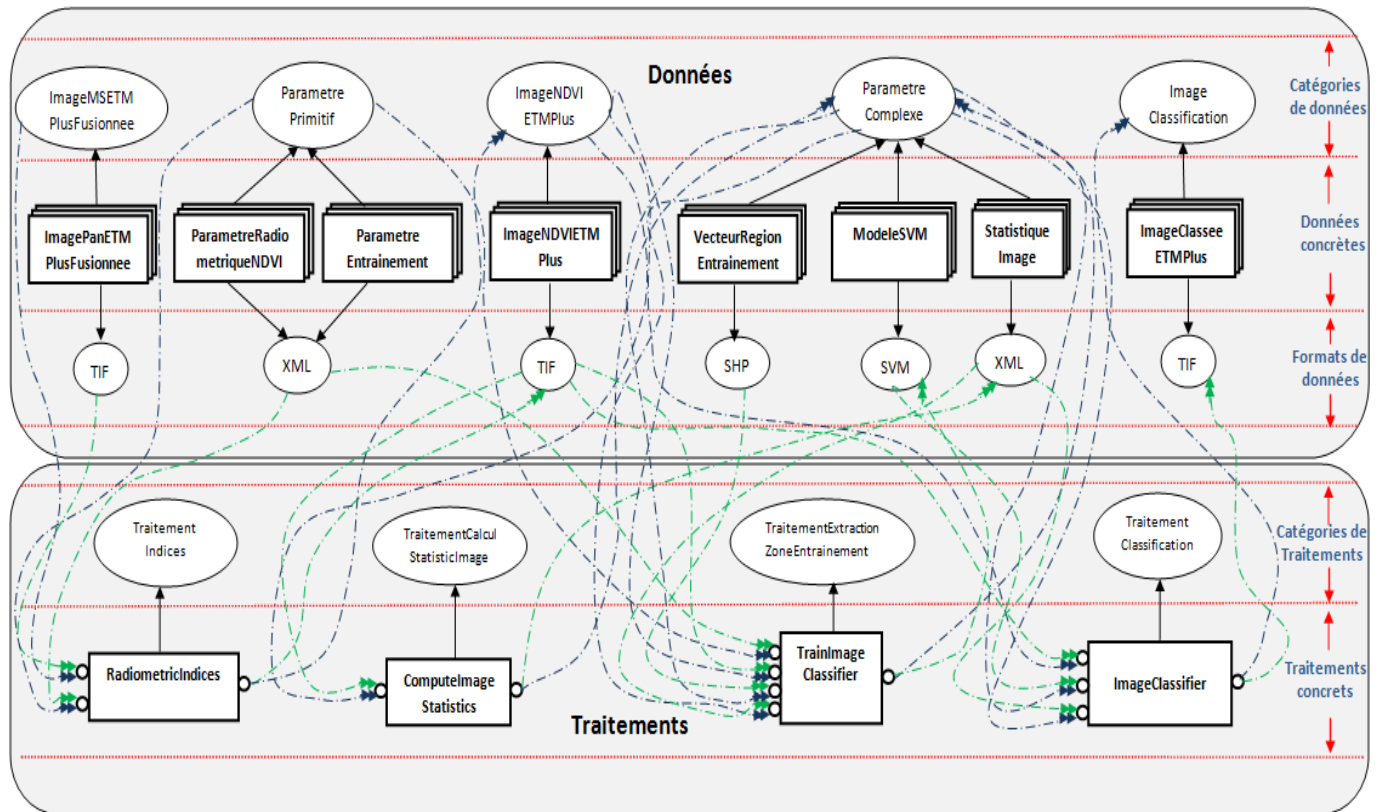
Données

Catégories de données

ImageMSETM PlusFusionnee

Parametre Primitif

ImageNDVI ETMPlus

Parametre Complexe

Image Classification

Données concrètes

ImagePanETM PlusFusionnee

ParametreRadio metriqueNDVI

Parametre Entrainement

ImageNDVIETM Plus

VecteurRegion Entrainement

ModeleSVM

Statistique Image

ImageClassee ETMPlus

Formats de données

TIF

XML

TIF

SHP

SVM

XML

TIF

Catégories de Traitements

Traitement Indices

TraitementCalcul StatisticImage

TraitementExtraction ZoneEntrainement

Traitement Classification

Traitements concrets

RadiometricIndices

ComputeImage Statistics

TrainImage Classifier

ImageClassifier

Traitements